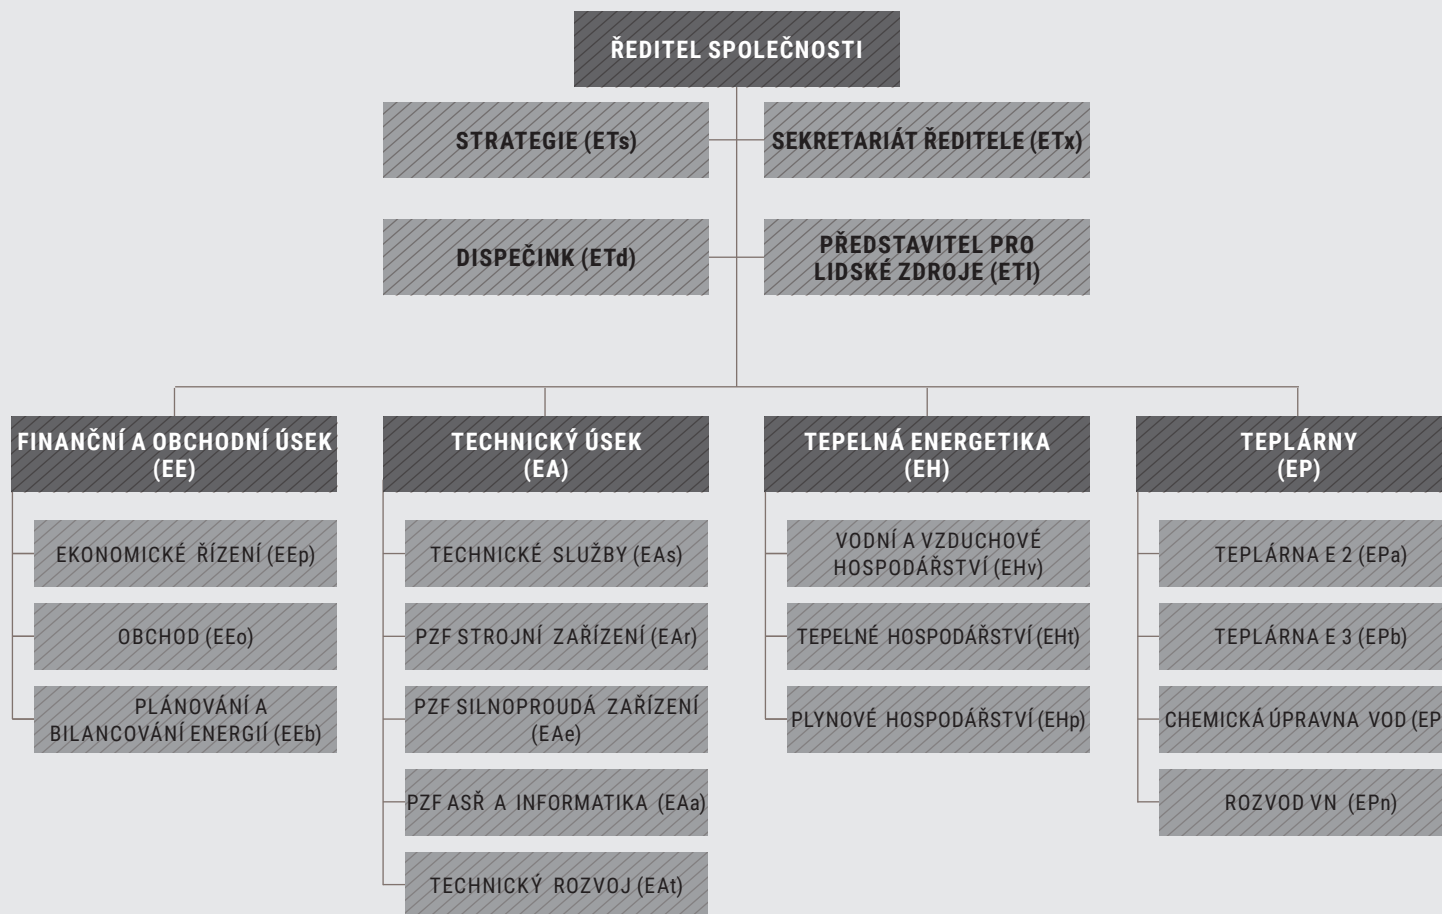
ŘEDITEL SPOLEČNOSTI

STRATEGIE (ETs)

SEKRETARIÁT ŘEDITELE (ETx)

DISPEČINK (ETd)

PŘEDSTAVITEL PRO LIDSKÉ ZDROJE (ETl)

FINANČNÍ A OBCHODNÍ ÚSEK (EE)

EKONOMICKÉ ŘÍZENÍ (EEp)

OBCHOD (EEo)

PLÁNOVÁNÍ A BILANCOVÁNÍ ENERGIÍ (EEb)

TECHNICKÝ ÚSEK (EA)

TECHNICKÉ SLUŽBY (EAs)

PZF STROJNÍ ZAŘÍZENÍ (EAr)

PZF SILNOPROUDÁ ZAŘÍZENÍ (EAe)

PZF ASŘ A INFORMATIKA (EAa)

TECHNICKÝ ROZVOJ (EAt)

TEPELNÁ ENERGETIKA (EH)

VODNÍ A VZDUCHOVÉ HOSPODÁŘSTVÍ (EHv)

TEPELNÉ HOSPODÁŘSTVÍ (EHt)

PLYNOVÉ HOSPODÁŘSTVÍ (EHp)

TEPLÁRNY (EP)

TEPLÁRNA E 2 (EPa)

TEPLÁRNA E 3 (EPb)

CHEMICKÁ ÚPRAVNA VOD (EP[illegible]

ROZVOD VN (EPn)